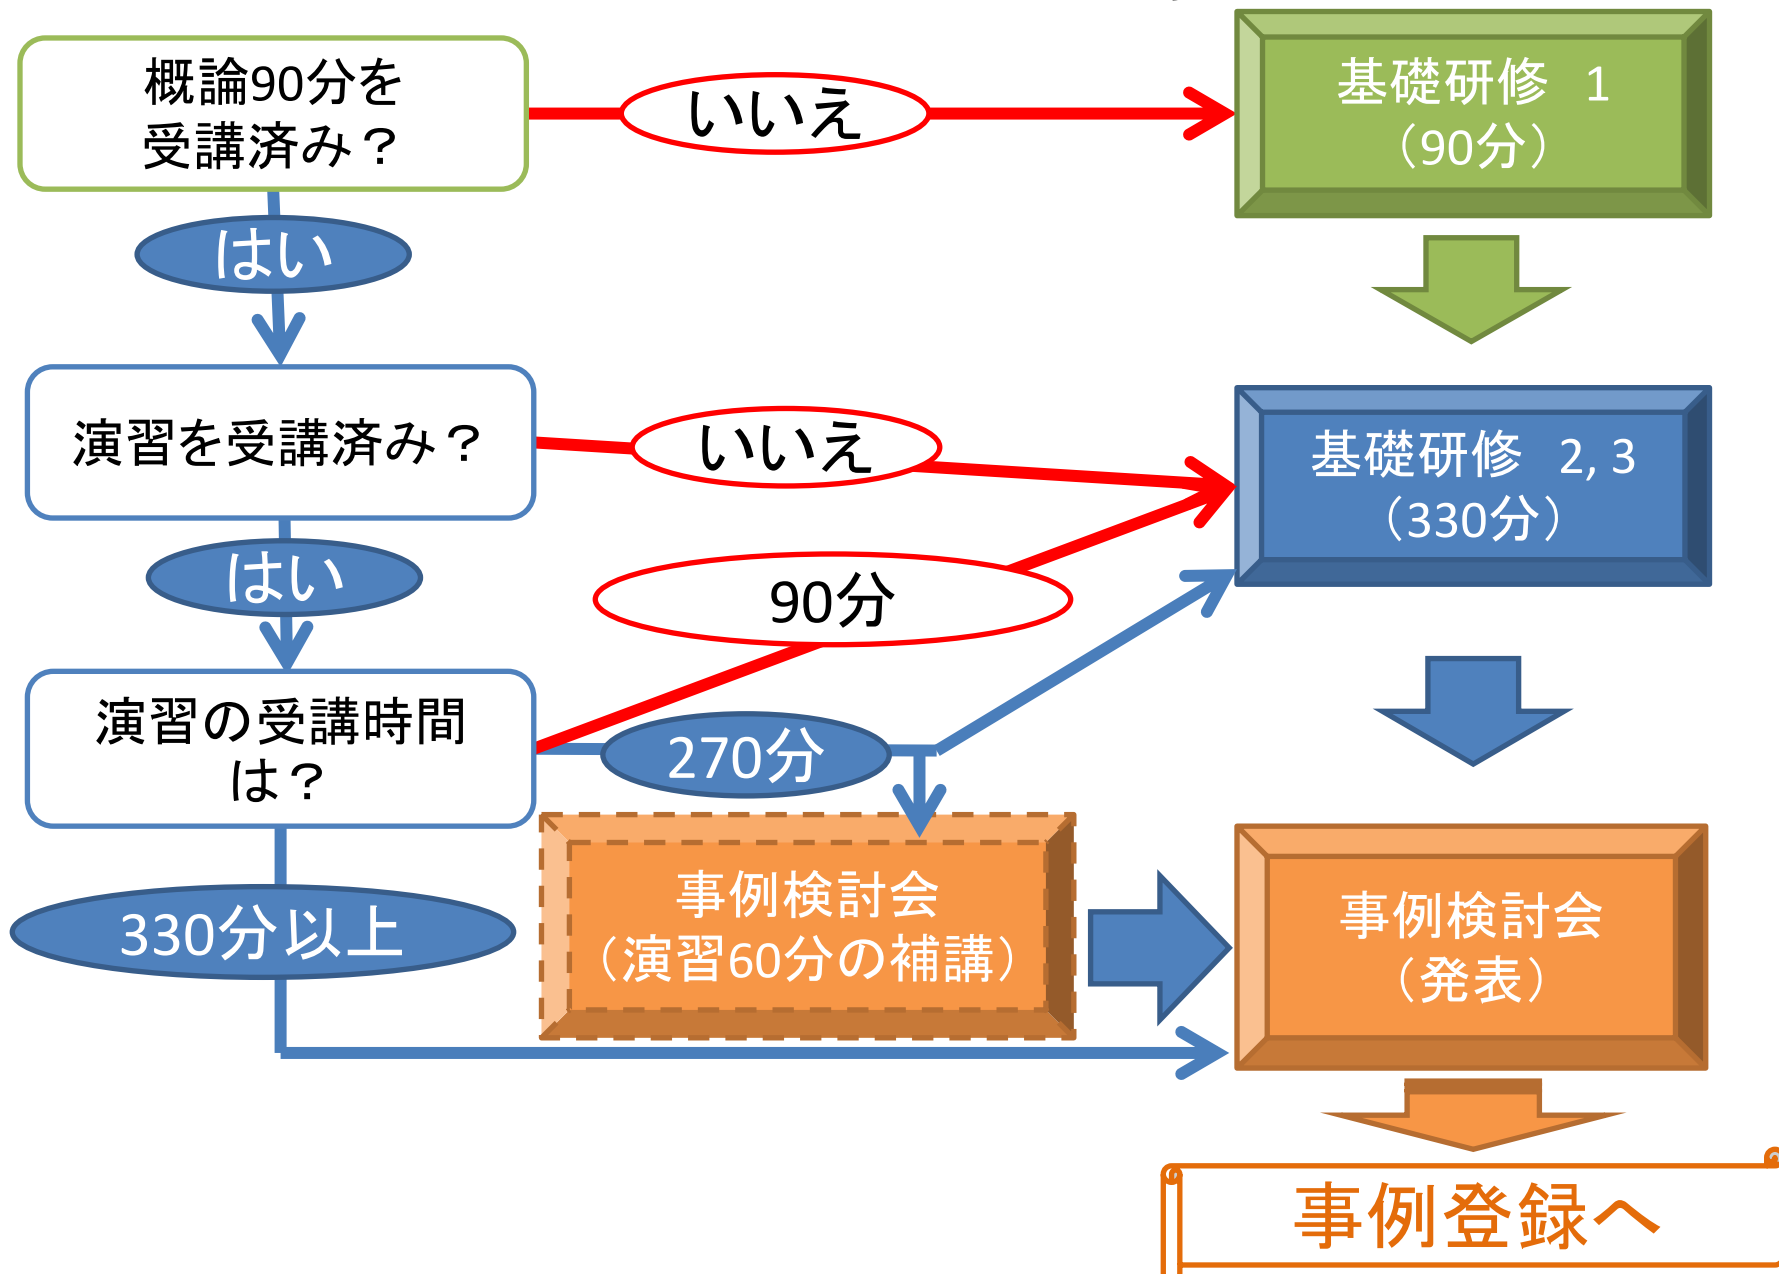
概論90分を受講済み？

いいえ

基礎研修　1
（90分）

はい

演習を受講済み？

いいえ

基礎研修　2, 3
（330分）

はい

90分

演習の受講時間は？

270分

330分以上

事例検討会
（演習60分の補講）

事例検討会
（発表）

事例登録へ